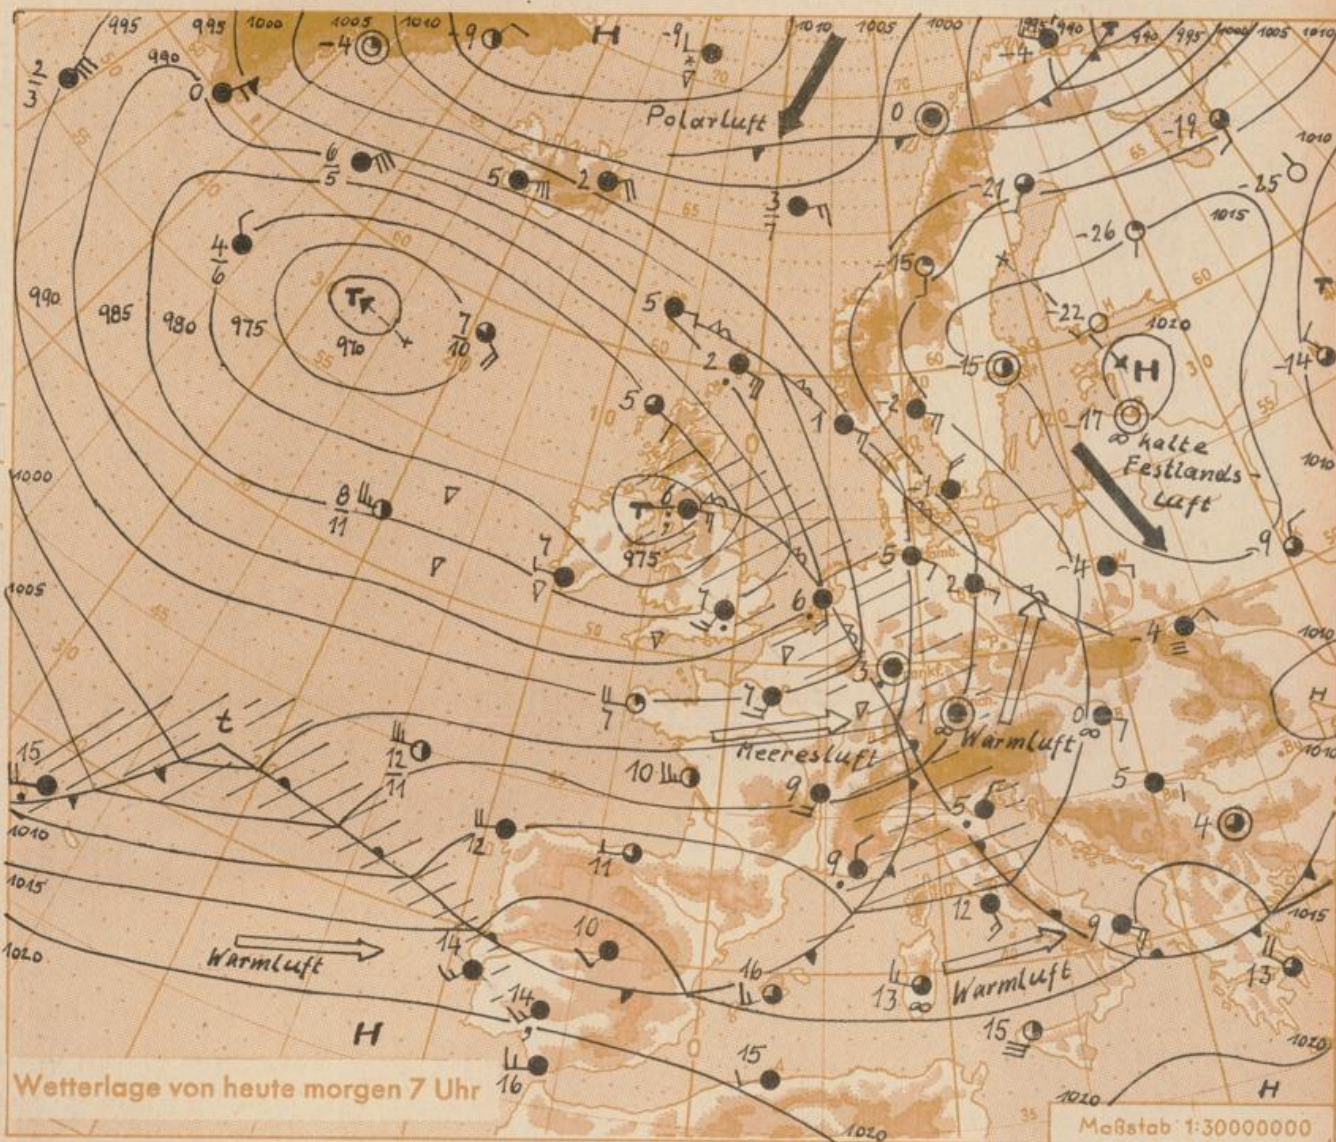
Polarluft

kalte Festlands Luft

Meeresluft

Warmluft

Warmluft

Warmluft

T

T

H

H

H

H

t

970

975

995

995

1000

1005

1010

990

1010

1005

1000

995

990

995

1005

1010

1010

1015

1020

1010

990

985

980

975

1000

1005

1010

1015

1020

1010

1010

1015

1020

1020

1020

$\frac{2}{3}$

0

-4

-9

-9

-4

0

-19

-25

$\frac{6}{5}$

5

2

$\frac{3}{7}$

-21

-26

$\frac{4}{6}$

-15

-22

$\frac{7}{10}$

5

2

-15

-14

5

1

-2

-17

6

975

$\frac{8}{11}$

-1

7

5

2

-4

9

7

6

-4

3

7

1

0

$\frac{12}{11}$

10

9

5

15

9

4

12

11

12

9

10

14

14

16

13

13

15

15

16

Wetterlage von heute morgen 7 Uhr

Maßstab 1:30000000